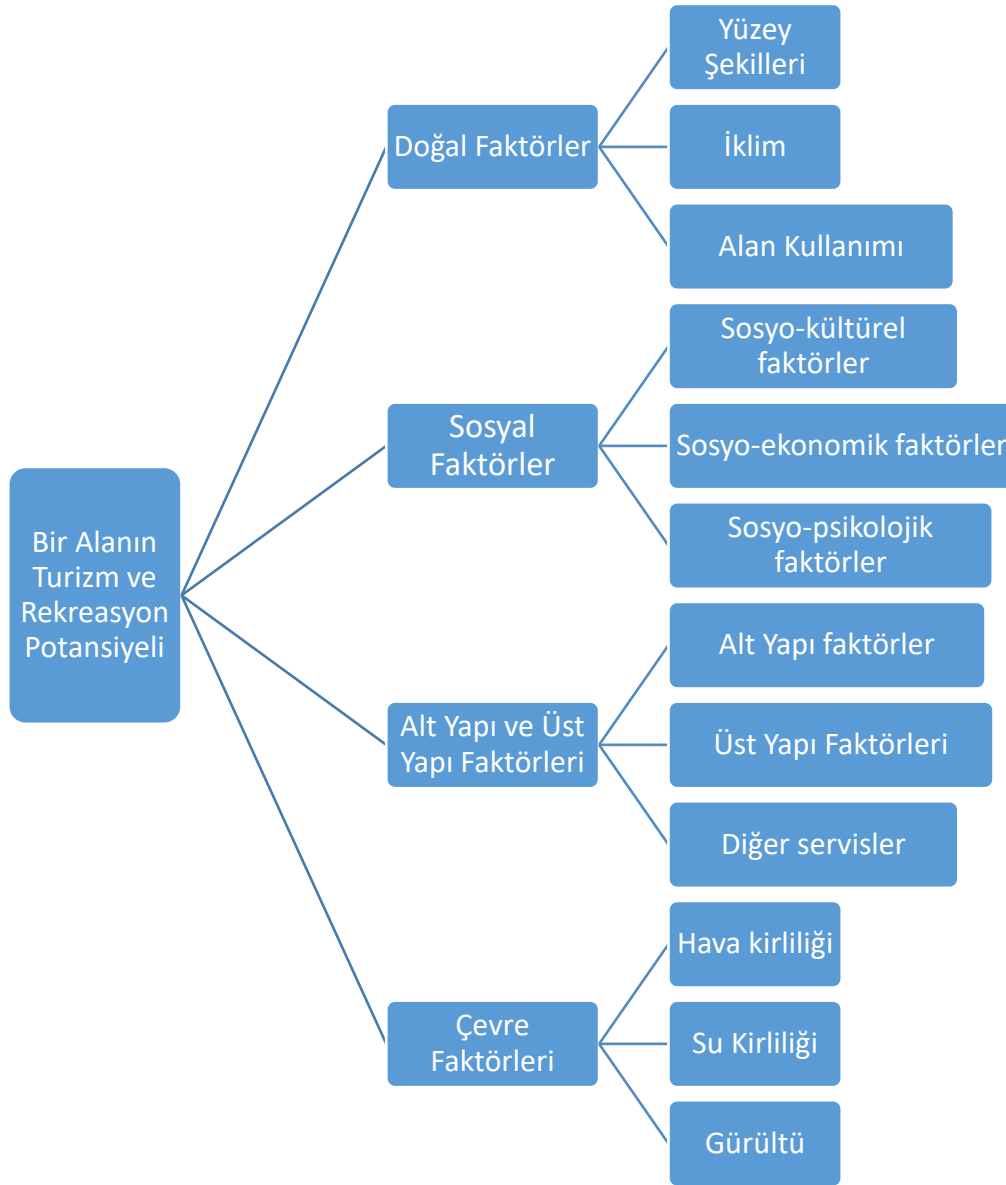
Bir Alanın Turizm ve Rekreasyon Potansiyeli

Doğal Faktörler

Yüzey Şekilleri

İklim

Alan Kullanımı

Sosyal Faktörler

Sosyo-kültürel faktörler

Sosyo-ekonomik faktörler

Sosyo-psikolojik faktörler

Alt Yapı ve Üst Yapı Faktörleri

Alt Yapı faktörler

Üst Yapı Faktörleri

Diğer servisler

Çevre Faktörleri

Hava kirliliği

Su Kirliliği

Gürültü